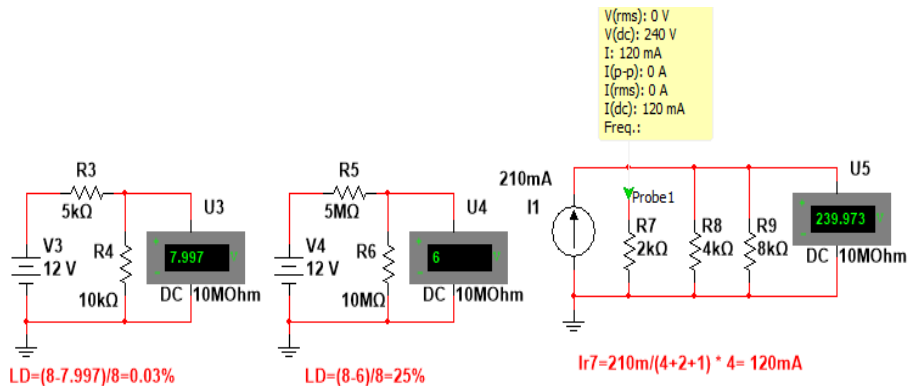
V(rms): 0 V
V(dc): 240 V
I: 120 mA
I(p-p): 0 A
I(rms): 0 A
I(dc): 120 mA
Freq.:

R3
5kΩ
V3
12 V
R4
10kΩ
U3
7.997
DC 10MOhm

R5
5MΩ
V4
12 V
R6
10MΩ
U4
6
DC 10MOhm

210mA
I1
Probe1
R7
2kΩ
R8
4kΩ
R9
8kΩ
U5
239.973
DC 10MOhm

LD=(8-7.997)/8=0.03%

LD=(8-6)/8=25%

Ir7=210m/(4+2+1) * 4= 120mA